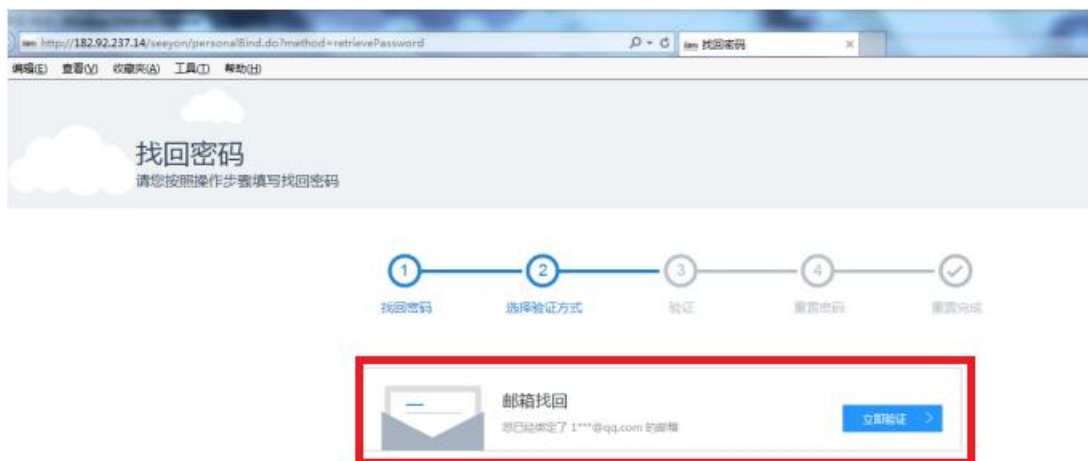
http://182.92.237.14/seeyon/personalBind.do?method=retrievePassword
找回密码
编辑(E) 查看(V) 收藏夹(A) 工具(T) 帮助(H)

找回密码
请您按照操作步骤填写找回密码

1
找回密码
2
选择验证方式
3
验证
4
重置密码
重置完成

邮箱找回
您已经绑定了 1***@qq.com 的邮箱
立即验证 >